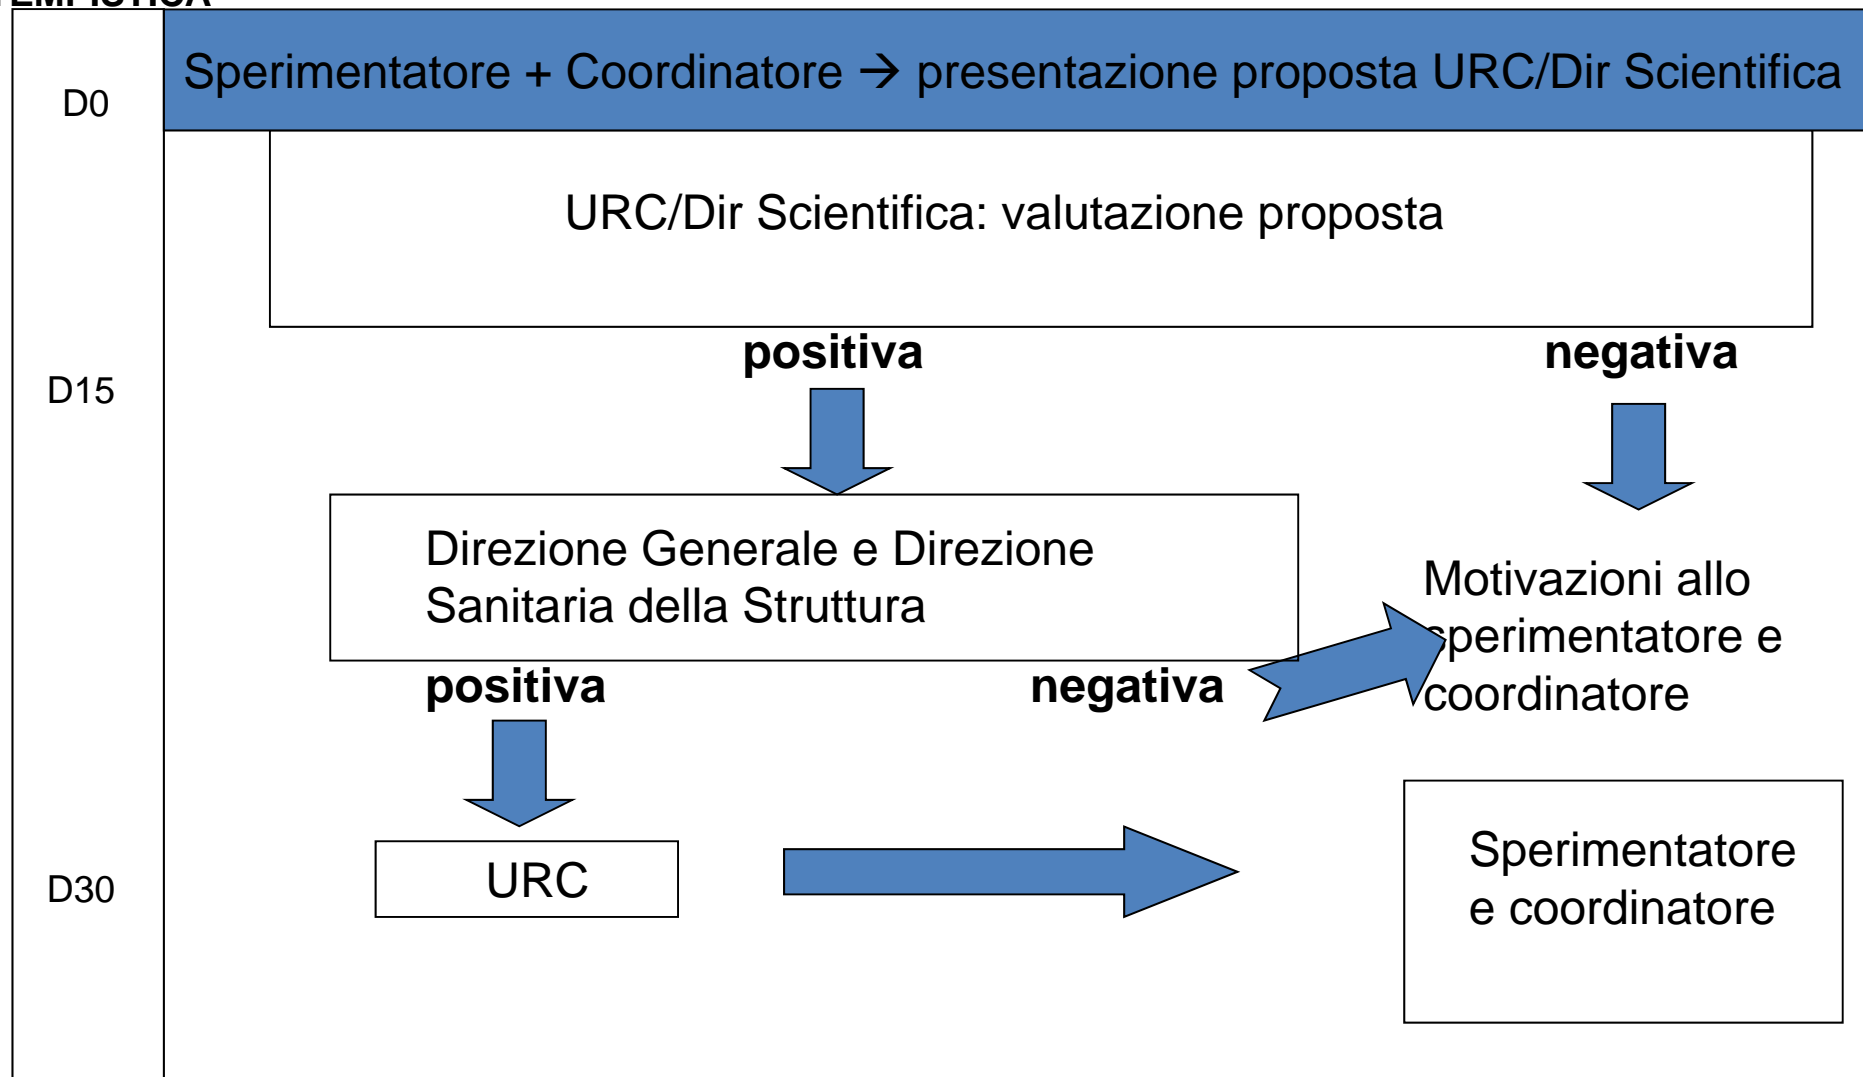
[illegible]

D0

Sperimentatore + Coordinatore → presentazione proposta URC/Dir Scientifica

URC/Dir Scientifica: valutazione proposta

D15

positiva

negativa

Direzione Generale e Direzione Sanitaria della Struttura

Motivazioni allo sperimentatore e coordinatore

positiva

negativa

D30

URC

Sperimentatore e coordinatore